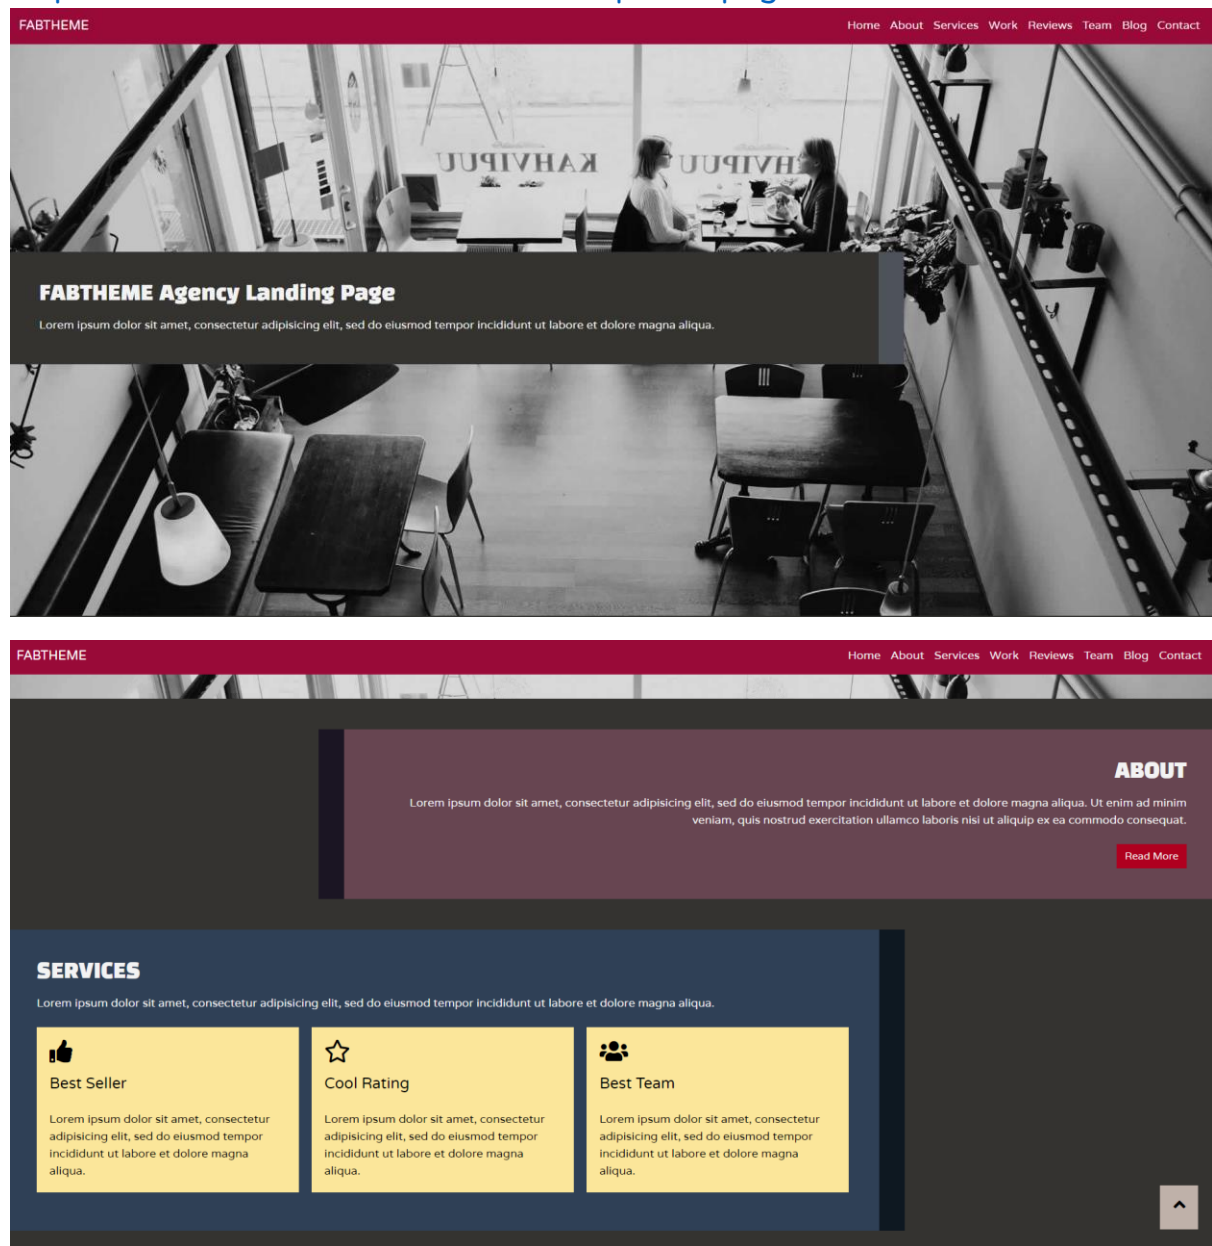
FABTHEME

Home About Services Work Reviews Team Blog Contact

KAHVIԀUU

FABTHEME Agency Landing Page

Lorem ipsum dolor sit amet, consectetur adipisicing elit, sed do eiusmod tempor incididunt ut labore et dolore magna aliqua.

FABTHEME

Home About Services Work Reviews Team Blog Contact

ABOUT

Lorem ipsum dolor sit amet, consectetur adipisicing elit, sed do eiusmod tempor incididunt ut labore et dolore magna aliqua. Ut enim ad minim veniam, quis nostrud exercitation ullamco laboris nisi ut aliquip ex ea commodo consequat.

Read More

SERVICES

Lorem ipsum dolor sit amet, consectetur adipisicing elit, sed do eiusmod tempor incididunt ut labore et dolore magna aliqua.

Best Seller

Lorem ipsum dolor sit amet, consectetur adipisicing elit, sed do eiusmod tempor incididunt ut labore et dolore magna aliqua.

Cool Rating

Lorem ipsum dolor sit amet, consectetur adipisicing elit, sed do eiusmod tempor incididunt ut labore et dolore magna aliqua.

Best Team

Lorem ipsum dolor sit amet, consectetur adipisicing elit, sed do eiusmod tempor incididunt ut labore et dolore magna aliqua.